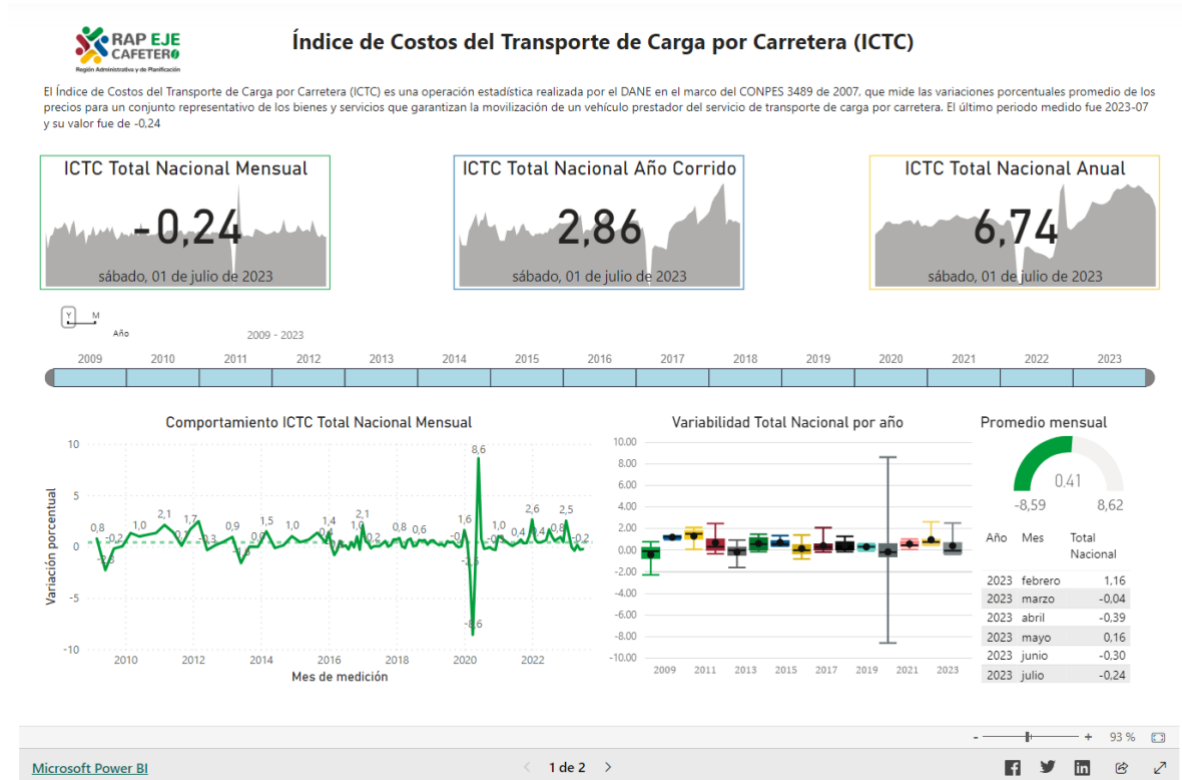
RAP EJE CAFETERO
Región Administrativa y de Planificación

Índice de Costos del Transporte de Carga por Carretera (ICTC)

El Índice de Costos del Transporte de Carga por Carretera (ICTC) es una operación estadística realizada por el DANE en el marco del CONPES 3489 de 2007, que mide las variaciones porcentuales promedio de los precios para un conjunto representativo de los bienes y servicios que garantizan la movilización de un vehículo prestador del servicio de transporte de carga por carretera. El último periodo medido fue 2023-07 y su valor fue de -0,24

ICTC Total Nacional Mensual
-0,24
sábado, 01 de julio de 2023

ICTC Total Nacional Año Corrido
2,86
sábado, 01 de julio de 2023

ICTC Total Nacional Anual
6,74
sábado, 01 de julio de 2023

Y M
Año
2009 - 2023

2009 2010 2011 2012 2013 2014 2015 2016 2017 2018 2019 2020 2021 2022 2023

Comportamiento ICTC Total Nacional Mensual
Variación porcentual
10 5 0 -5 -10
0,8 -0,2 1,0 2,1 1,7 -0,3 0,9 0,0 1,5 1,0 1,4 1,0 2,1 0,2 0,8 0,6 -0, 1,6 8,6 1,0 -0, 0,4 2,6 0,4 0,8 2,5 -0,2 -8,6
2010 2012 2014 2016 2018 2020 2022
Mes de medición

Variabilidad Total Nacional por año
10.00 8.00 6.00 4.00 2.00 0.00 -2.00 -4.00 -6.00 -8.00 -10.00
2009 2011 2013 2015 2017 2019 2021 2023

Promedio mensual
0,41
-8,59 8,62

| Año | Mes | Total Nacional |
|---|---|---|
| 2023 | febrero | 1,16 |
| 2023 | marzo | -0,04 |
| 2023 | abril | -0,39 |
| 2023 | mayo | 0,16 |
| 2023 | junio | -0,30 |
| 2023 | julio | -0,24 |

- + 93 %

Microsoft Power BI
1 de 2